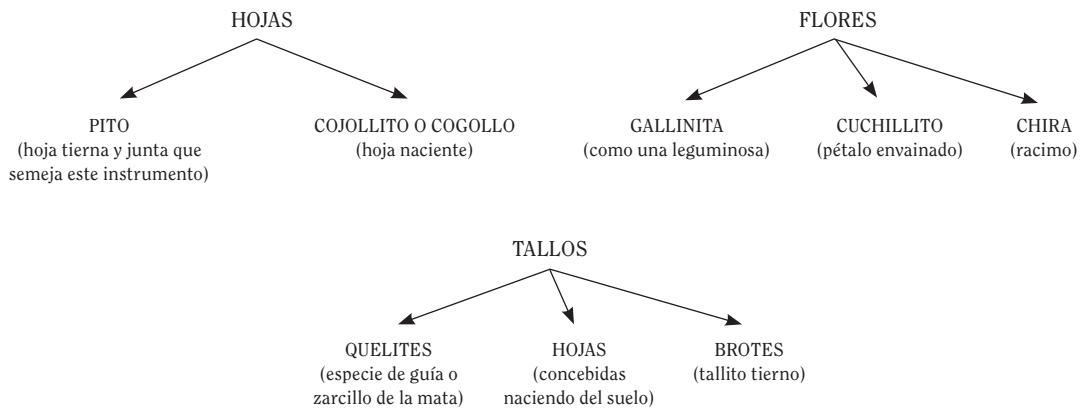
HOJAS

PITO
(hoja tierna y junta que semeja este instrumento)

COJOLLITO O COGOLLO
(hoja naciente)

FLORES

GALLINITA
(como una leguminosa)

CUCHILLITO
(pétalo envainado)

CHIRA
(racimo)

TALLOS

QUELITES
(especie de guía o zarcillo de la mata)

HOJAS
(concebidas naciendo del suelo)

BROTES
(tallito tierno)